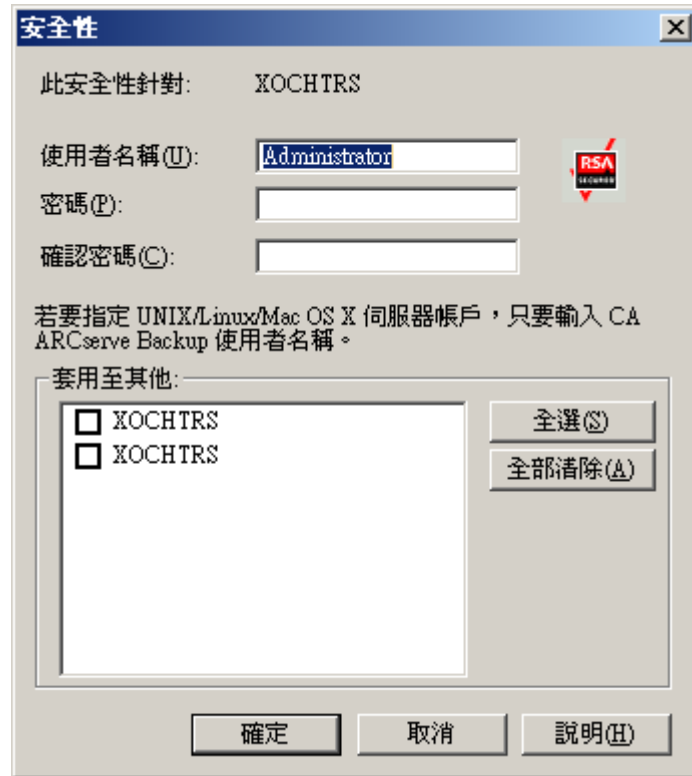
安全性

此安全性針對: XOCHTRS

使用者名稱(U): Administrator

密碼(P):

確認密碼(C):

RSA SECURED

若要指定 UNIX/Linux/Mac OS X 伺服器帳戶，只要輸入 CA ARCserve Backup 使用者名稱。

套用至其他:

XOCHTRS
XOCHTRS

全選(S)
全部清除(A)

確定 取消 說明(H)